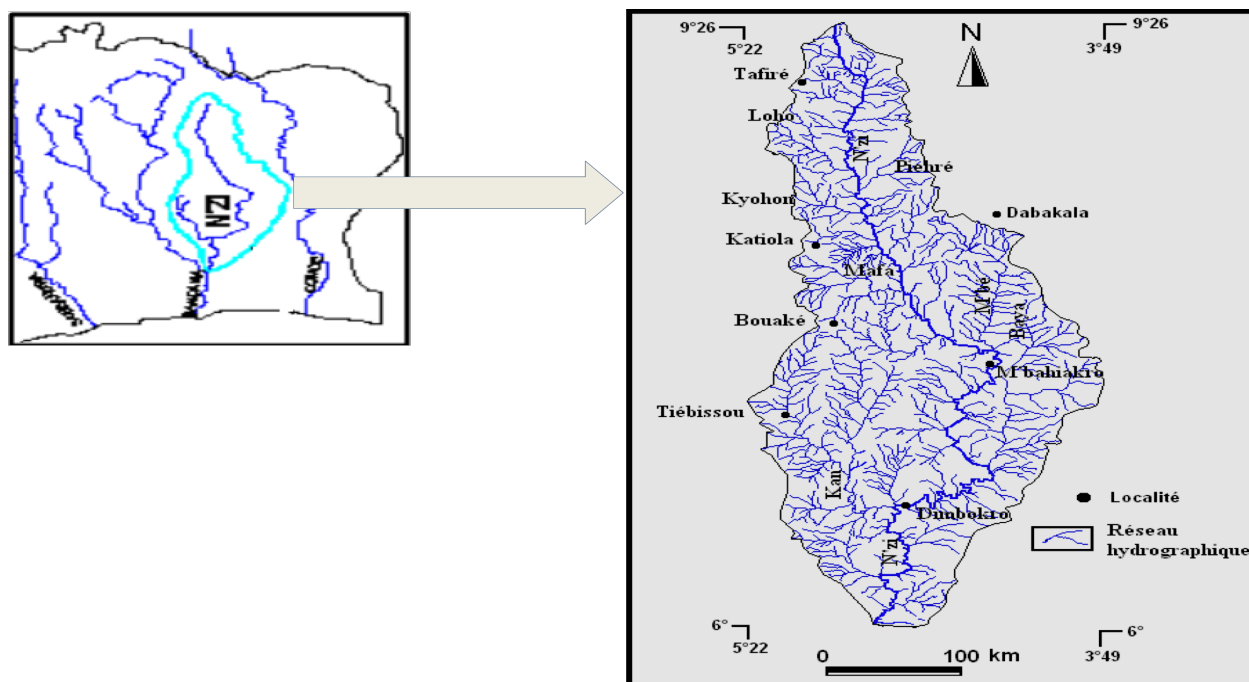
N'Zi

SASSANDRA

BANDAMA

COMOE

9°26
5°22

9°26
3°49

N

Tafiré

Loho

N'zi

Piéhré

Kyohon

Dabakala

Katiola

Mafa

M'be

Bouaké

Baya

M'bahiakro

Tiébissou

Kan

Localité

Dimbokro

Réseau hydrographique

N'zi

6°
5°22

0 100 km

6°
3°49